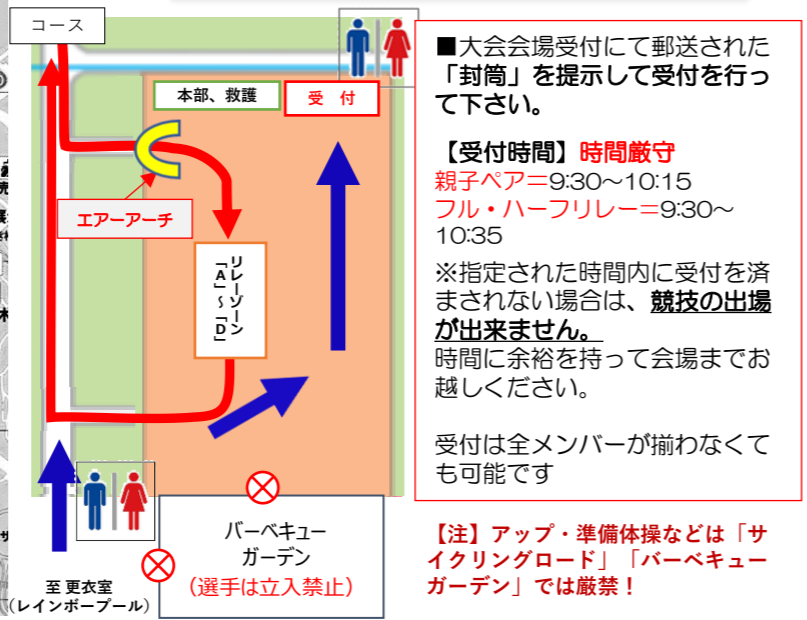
コース

本部、救護

受　付

エアーアーチ

リレーゾーン「A」～「D」

至 更衣室（レインボープール）

バーベキューガーデン（選手は立入禁止）

■大会会場受付にて郵送された「封筒」を提示して受付を行って下さい。

【受付時間】時間厳守
親子ペア＝9:30〜10:15
フル・ハーフリレー＝9:30〜10:35

※指定された時間内に受付を済まされない場合は、競技の出場が出来ません。
時間に余裕を持って会場までお越しください。

受付は全メンバーが揃わなくても可能です

【注】アップ・準備体操などは「サイクリングロード」「バーベキューガーデン」では厳禁！